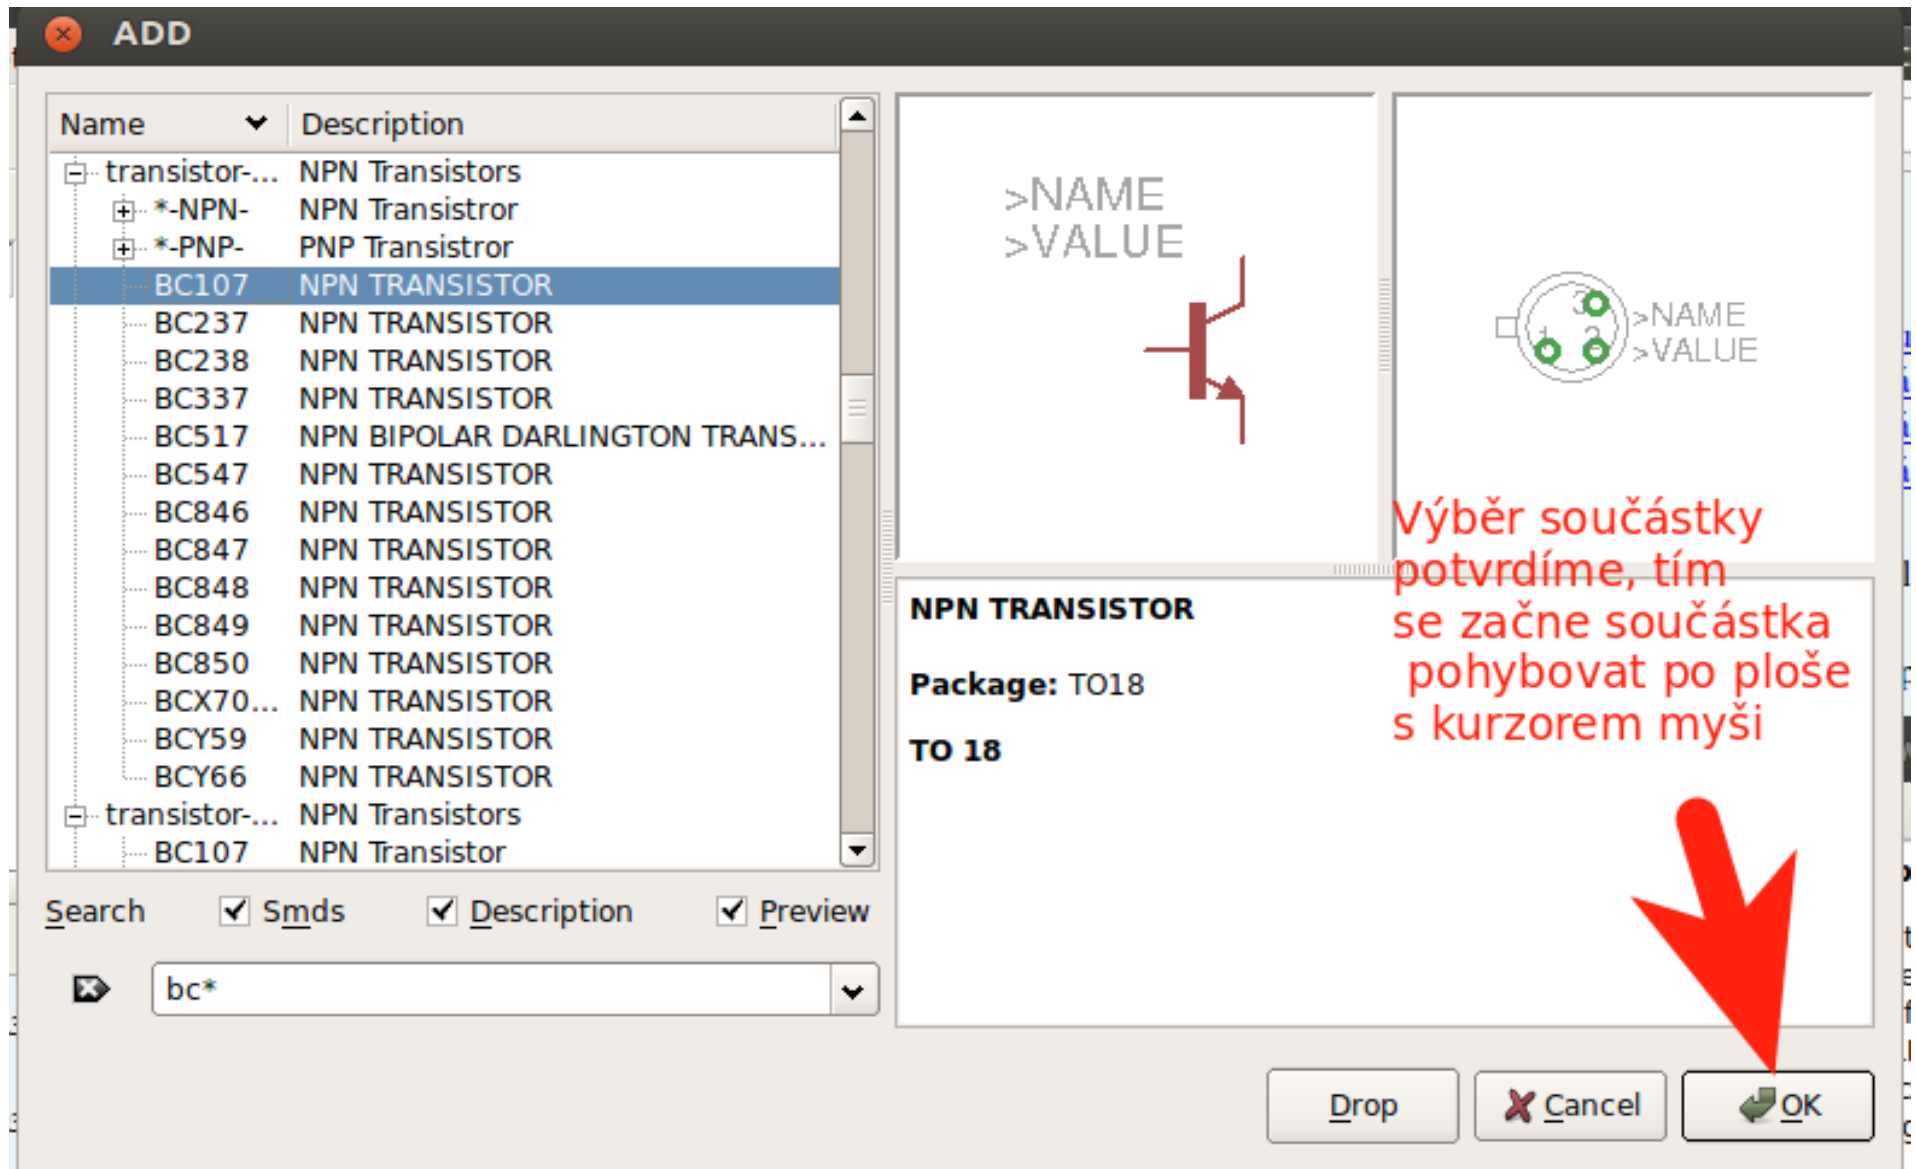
ADD

| Name | Description |
|---|---|
| transistor-... | NPN Transistors |
| *-NPN- | NPN Transistror |
| *-PNP- | PNP Transistror |
| BC107 | NPN TRANSISTOR |
| BC237 | NPN TRANSISTOR |
| BC238 | NPN TRANSISTOR |
| BC337 | NPN TRANSISTOR |
| BC517 | NPN BIPOLAR DARLINGTON TRANS... |
| BC547 | NPN TRANSISTOR |
| BC846 | NPN TRANSISTOR |
| BC847 | NPN TRANSISTOR |
| BC848 | NPN TRANSISTOR |
| BC849 | NPN TRANSISTOR |
| BC850 | NPN TRANSISTOR |
| BCX70... | NPN TRANSISTOR |
| BCY59 | NPN TRANSISTOR |
| BCY66 | NPN TRANSISTOR |
| transistor-... | NPN Transistors |
| BC107 | NPN Transistor |

>NAME
>VALUE

3 1 2 >NAME
>VALUE

Výběr součástky potvrdíme, tím se začne součástka pohybovat po ploše s kurzorem myši

NPN TRANSISTOR

Package: TO18

TO 18

Search Smds Description Preview

bc*

Drop Cancel OK